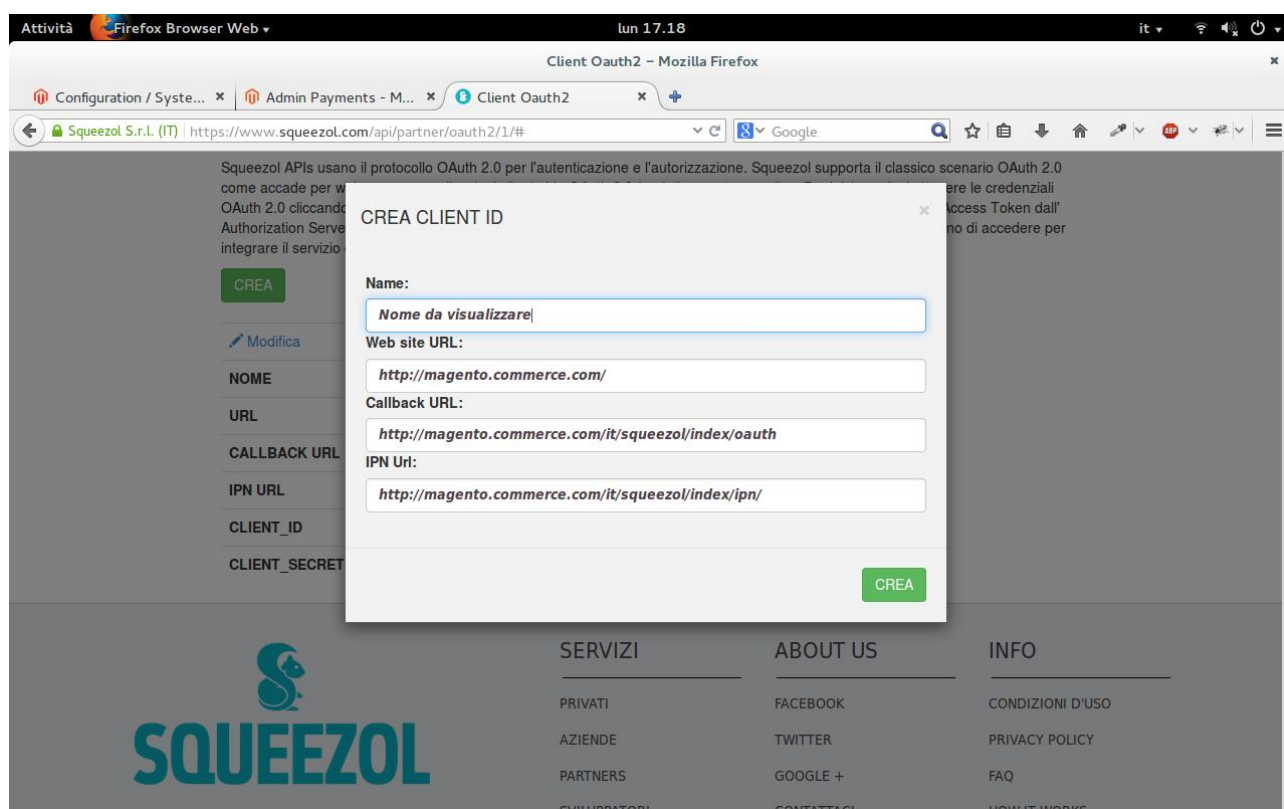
Attività Firefox Browser Web ▾ lun 17.18 it ▾

Client Oauth2 – Mozilla Firefox

Configuration / Syste... × Admin Payments - M... × Client Oauth2 ×

Squeezol S.r.l. (IT) https://www.squeezol.com/api/partner/oauth2/1/#

Google

Squeezol APIs usano il protocollo OAuth 2.0 per l'autenticazione e l'autorizzazione. Squeezol supporta il classico scenario OAuth 2.0 come accade per w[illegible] ere le credenziali OAuth 2.0 cliccand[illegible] ccess Token dall' Authorization Serve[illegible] no di accedere per integrare il servizio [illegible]

CREA

Modifica

NOME

URL

CALLBACK URL

IPN URL

CLIENT_ID

CLIENT_SECRET

CREA CLIENT ID

×

Name:

Nome da visualizzare

Web site URL:

http://magento.commerce.com/

Callback URL:

http://magento.commerce.com/it/squeezol/index/oauth

IPN Url:

http://magento.commerce.com/it/squeezol/index/ipn/

CREA

SQUEEZOL

SERVIZI

PRIVATI

AZIENDE

PARTNERS

ABOUT US

FACEBOOK

TWITTER

GOOGLE +

INFO

CONDIZIONI D'USO

PRIVACY POLICY

FAQ